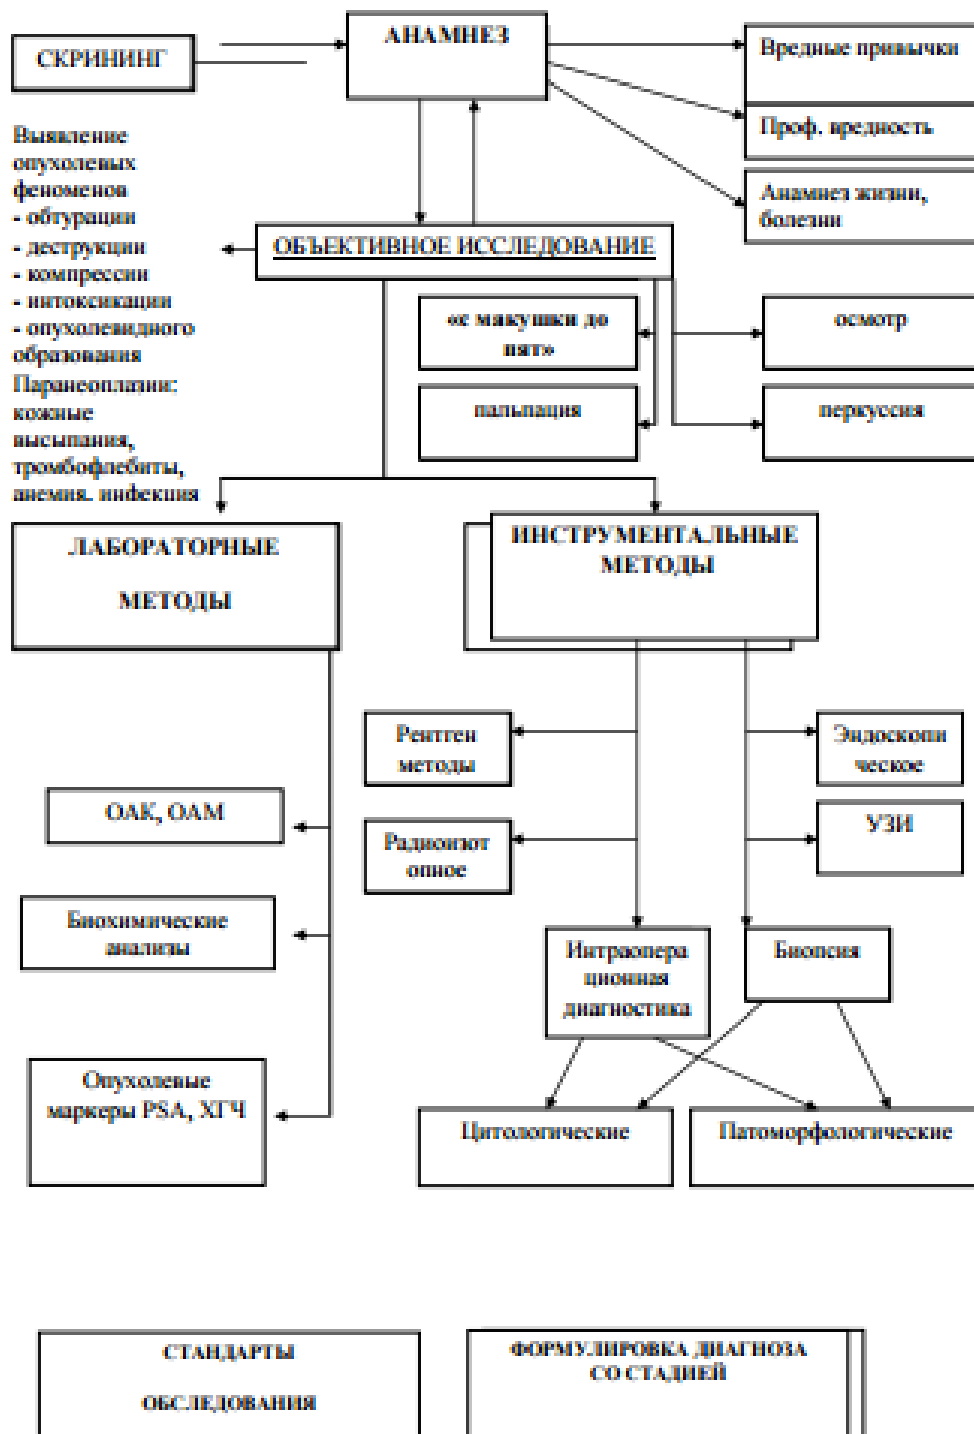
СКРИНИНГ

АНАМНЕЗ

Вредные привычки

Проф. вредность

Анамнез жизни, болезни

Выявление опухолевых феноменов
- обтурации
- деструкции
- компрессии
- интоксикации
- опухолевидного образования
Паранеоплазии: кожные высыпания, тромбофлебиты, анемия, инфекция

ОБЪЕКТИВНОЕ ИССЛЕДОВАНИЕ

« с макушки до пят»

пальпация

осмотр

перкуссия

ЛАБОРАТОРНЫЕ МЕТОДЫ

ИНСТРУМЕНТАЛЬНЫЕ МЕТОДЫ

Рентген методы

Эндоскопи ческое

ОАК, ОАМ

Радиоизот опное

УЗИ

Биохимические анализы

Интраопера ционная диагностика

Биопсия

Опухолевые маркеры PSA, ХГЧ

Цитологические

Патоморфологические

СТАНДАРТЫ ОБСЛЕДОВАНИЯ

ФОРМУЛИРОВКА ДИАГНОЗА СО СТАДИЕЙ